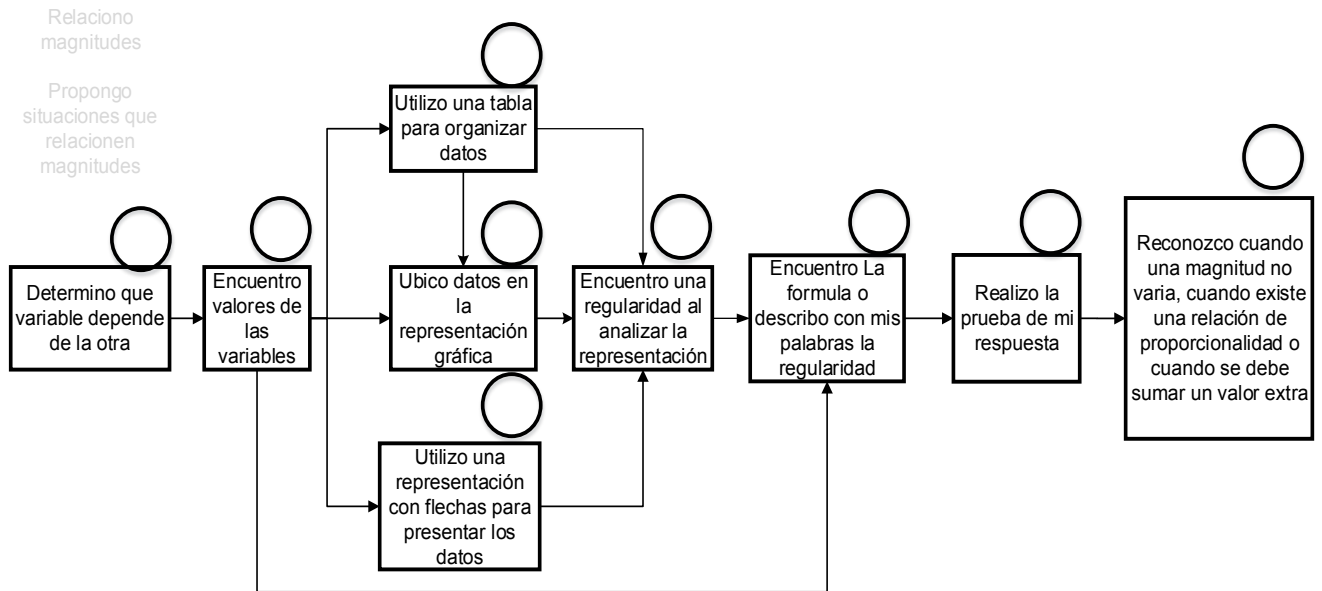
Relaciono magnitudes

Propongo situaciones que relacionen magnitudes

Utilizo una tabla para organizar datos

Determino que variable depende de la otra

Encuentro valores de las variables

Ubico datos en la representación gráfica

Encuentro una regularidad al analizar la representación

Encuentro La formula o describo con mis palabras la regularidad

Realizo la prueba de mi respuesta

Reconozco cuando una magnitud no varia, cuando existe una relación de proporcionalidad o cuando se debe sumar un valor extra

Utilizo una representación con flechas para presentar los datos